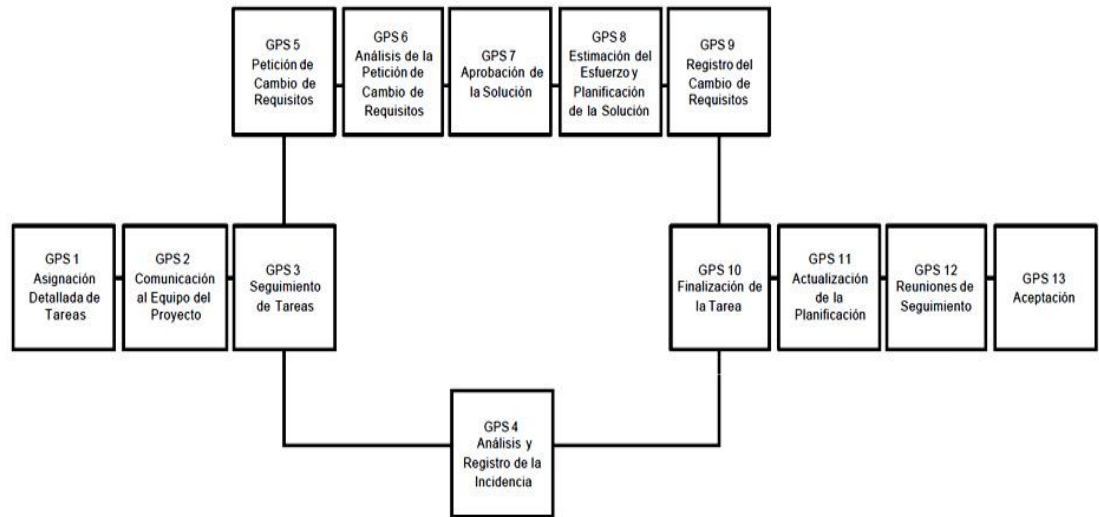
GPS 5
Petición de Cambio de Requisitos

GPS 6
Análisis de la Petición de Cambio de Requisitos

GPS 7
Aprobación de la Solución

GPS 8
Estimación del Esfuerzo y Planificación de la Solución

GPS 9
Registro del Cambio de Requisitos

GPS 1
Asignación Detallada de Tareas

GPS 2
Comunicación al Equipo del Proyecto

GPS 3
Seguimiento de Tareas

GPS 10
Finalización de la Tarea

GPS 11
Actualización de la Planificación

GPS 12
Reuniones de Seguimiento

GPS 13
Aceptación

GPS 4
Análisis y Registro de la Incidencia